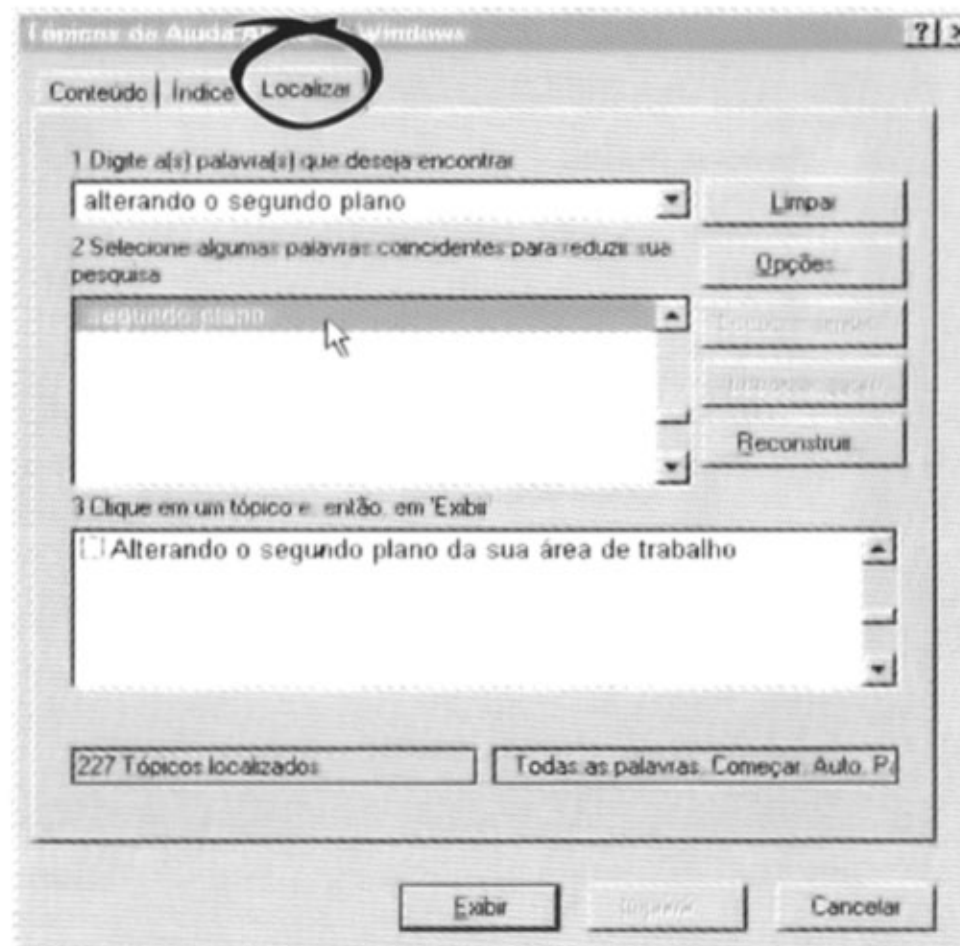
Tópicos de Ajuda: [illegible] Windows

?

Conteúdo | Índice | Localizar

1 Digite a(s) palavra(s) que deseja encontrar

alterando o segundo plano

Limpar

2 Selecione algumas palavras coincidentes para reduzir sua pesquisa

Opções

segundo plano

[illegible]

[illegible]

Reconstruir

3 Clique em um tópico e, então, em 'Exibir'

Alterando o segundo plano da sua área de trabalho

227 Tópicos localizados

Todas as palavras, Começar, Auto, P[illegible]

Exibir

Imprimir

Cancelar